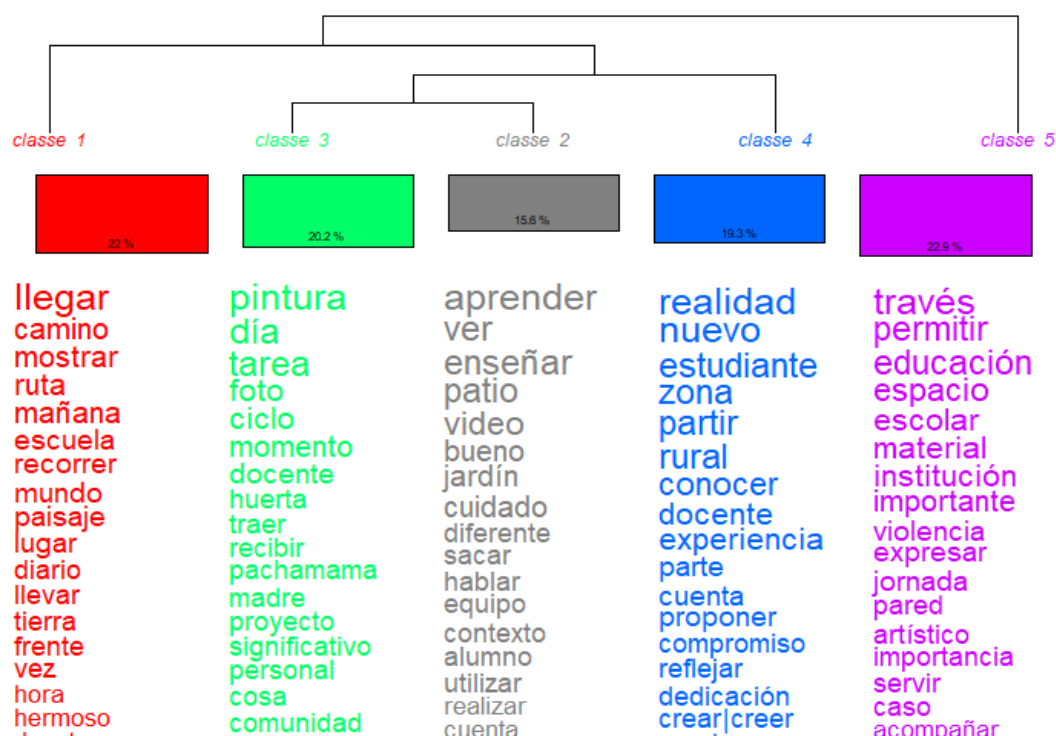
classe 1
classe 3
classe 2
classe 4
classe 5

22 %
20.2 %
15.6 %
19.3 %
22.9 %

llegar
camino
mostrar
ruta
mañana
escuela
recorrer
mundo
paisaje
lugar
diario
llevar
tierra
frente
vez
hora
hermoso
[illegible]

pintura
día
tarea
foto
ciclo
momento
docente
huerta
traer
recibir
pachamama
madre
proyecto
significativo
personal
cosa
comunidad

aprender
ver
enseñar
patio
video
bueno
jardín
cuidado
diferente
sacar
hablar
equipo
contexto
alumno
utilizar
realizar
cuenta

realidad
nuevo
estudiante
zona
partir
rural
conocer
docente
experiencia
parte
cuenta
proponer
compromiso
reflejar
dedicación
crear|creer
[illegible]

través
permitir
educación
espacio
escolar
material
institución
importante
violencia
expresar
jornada
pared
artístico
importancia
servir
caso
acompañar